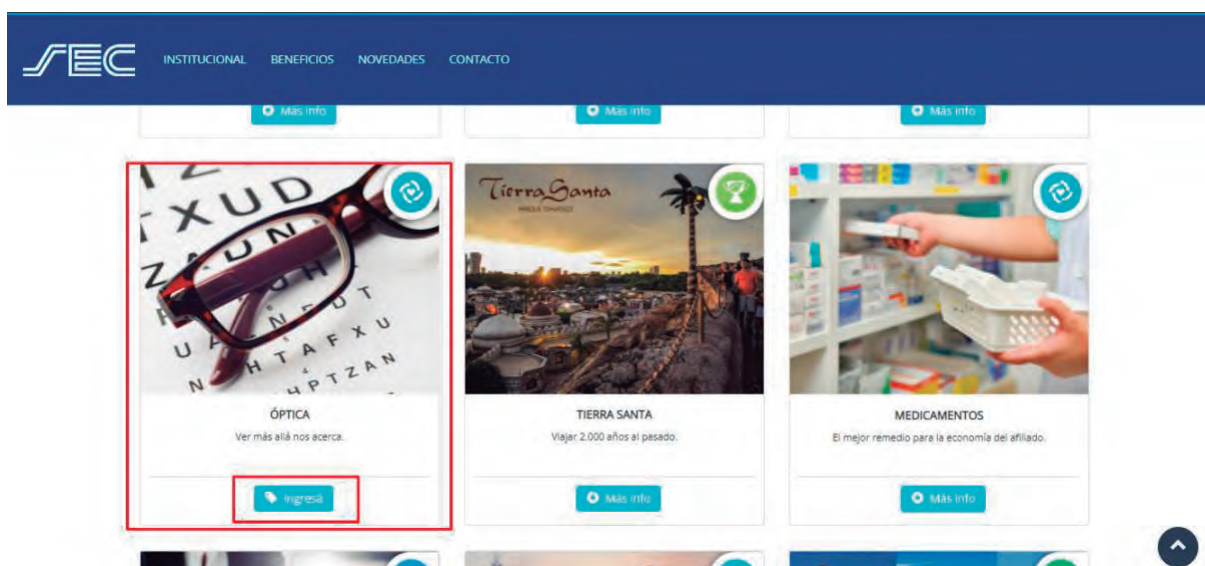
SEC

INSTITUCIONAL BENEFICIOS NOVEDADES CONTACTO

Más info

Más info

Más info

Z
TXUD
ZUN
ZNOHNDT
UANFXU
NHTAFXN
UHPTZAN

ÓPTICA
Ver más allá nos acerca.

Ingresá

Tierra Santa
PARQUE TEMÁTICO

TIERRA SANTA
Viajar 2.000 años al pasado.

Más info

MEDICAMENTOS
El mejor remedio para la economía del afiliado.

Más info